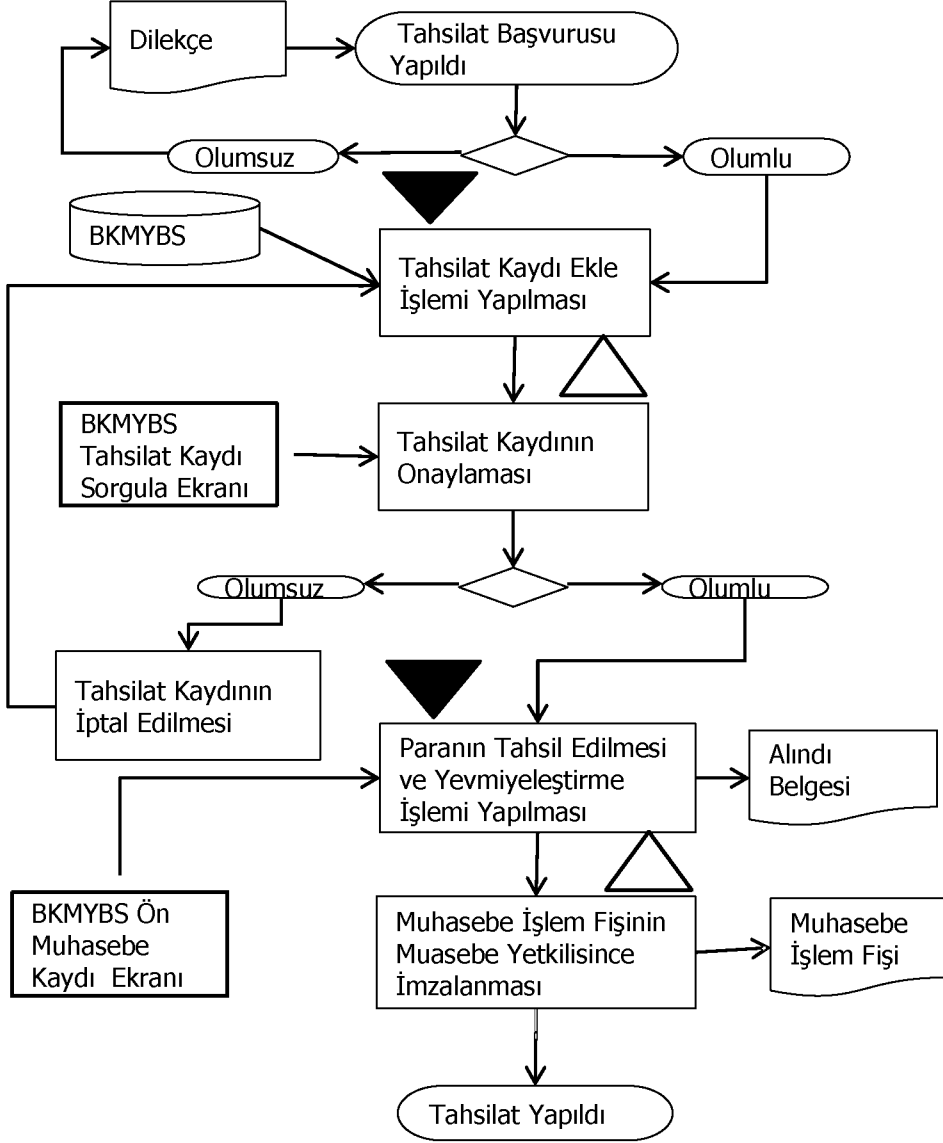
Dilekçe

Tahsilat Başvurusu Yapıldı

Olumsuz

Olumlu

BKMYBS

Tahsilat Kaydı Ekle İşlemi Yapılması

BKMYBS Tahsilat Kaydı Sorgula Ekranı

Tahsilat Kaydının Onaylaması

Olumsuz

Olumlu

Tahsilat Kaydının İptal Edilmesi

Paranın Tahsil Edilmesi ve Yevmiyeleştirme İşlemi Yapılması

Alındı Belgesi

BKMYBS Ön Muhasebe Kaydı Ekranı

Muhasebe İşlem Fişinin Muasebe Yetkilisince İmzalanması

Muhasebe İşlem Fişi

Tahsilat Yapıldı